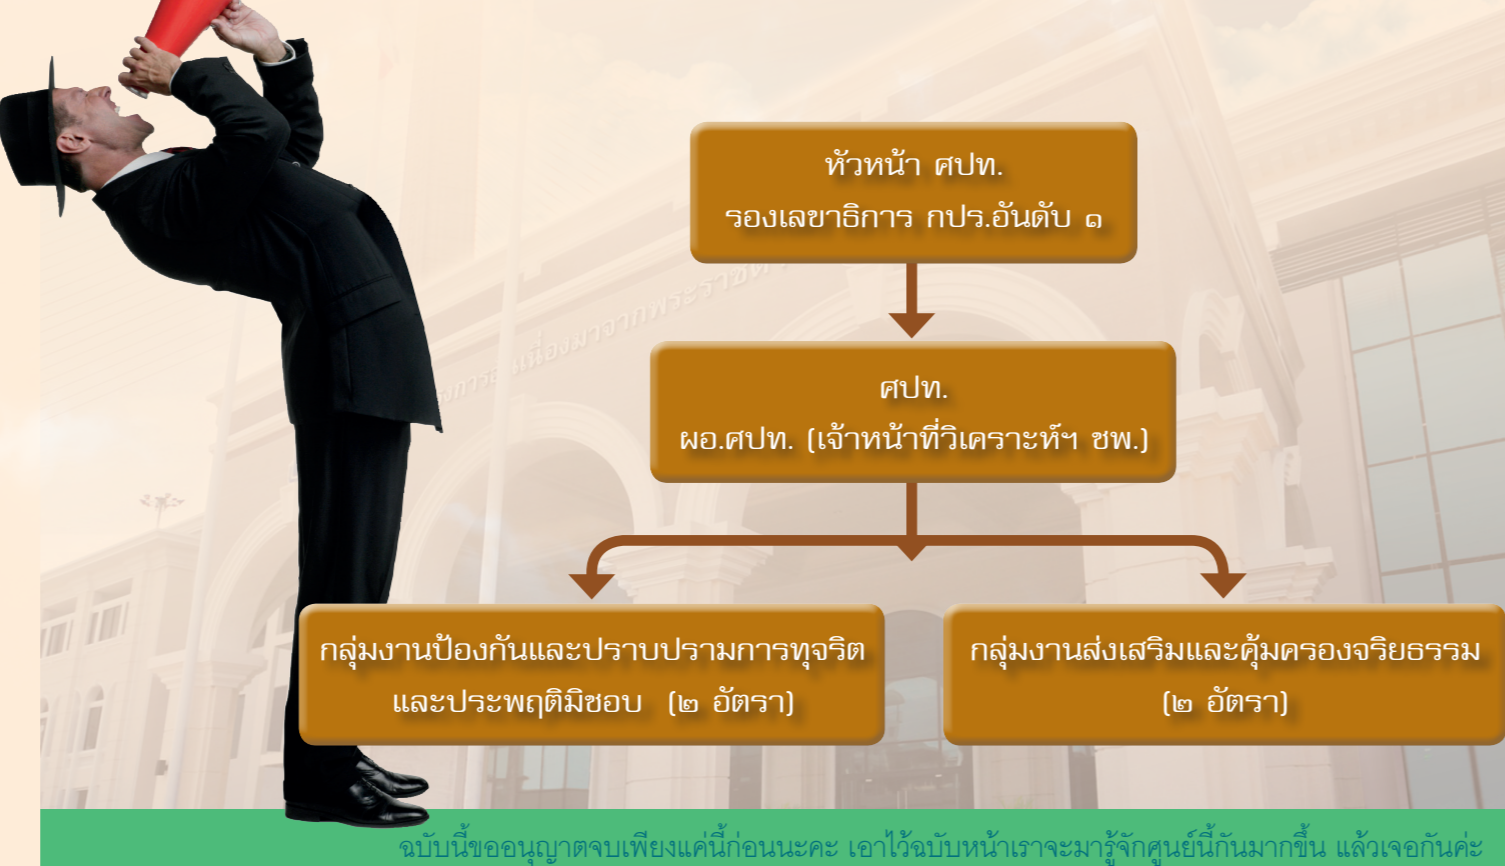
หัวหน้า ศปท.
รองเลขาธิการ กปร.อันดับ ๑

ศปท.
ผอ.ศปท. (เจ้าหน้าที่วิเคราะห์ฯ ชพ.)

กลุ่มงานป้องกันและปราบปรามการทุจริต และประพฤติมิชอบ (๒ อัตรา)

กลุ่มงานส่งเสริมและคุ้มครองจริยธรรม (๒ อัตรา)

ฉบับนี้ขออนุญาตจบเพียงแค่นี้ก่อนนะคะ เอาไว้ฉบับหน้าเราจะมารู้จักศูนย์นี้กันมากขึ้น แล้วเจอกันค่ะ